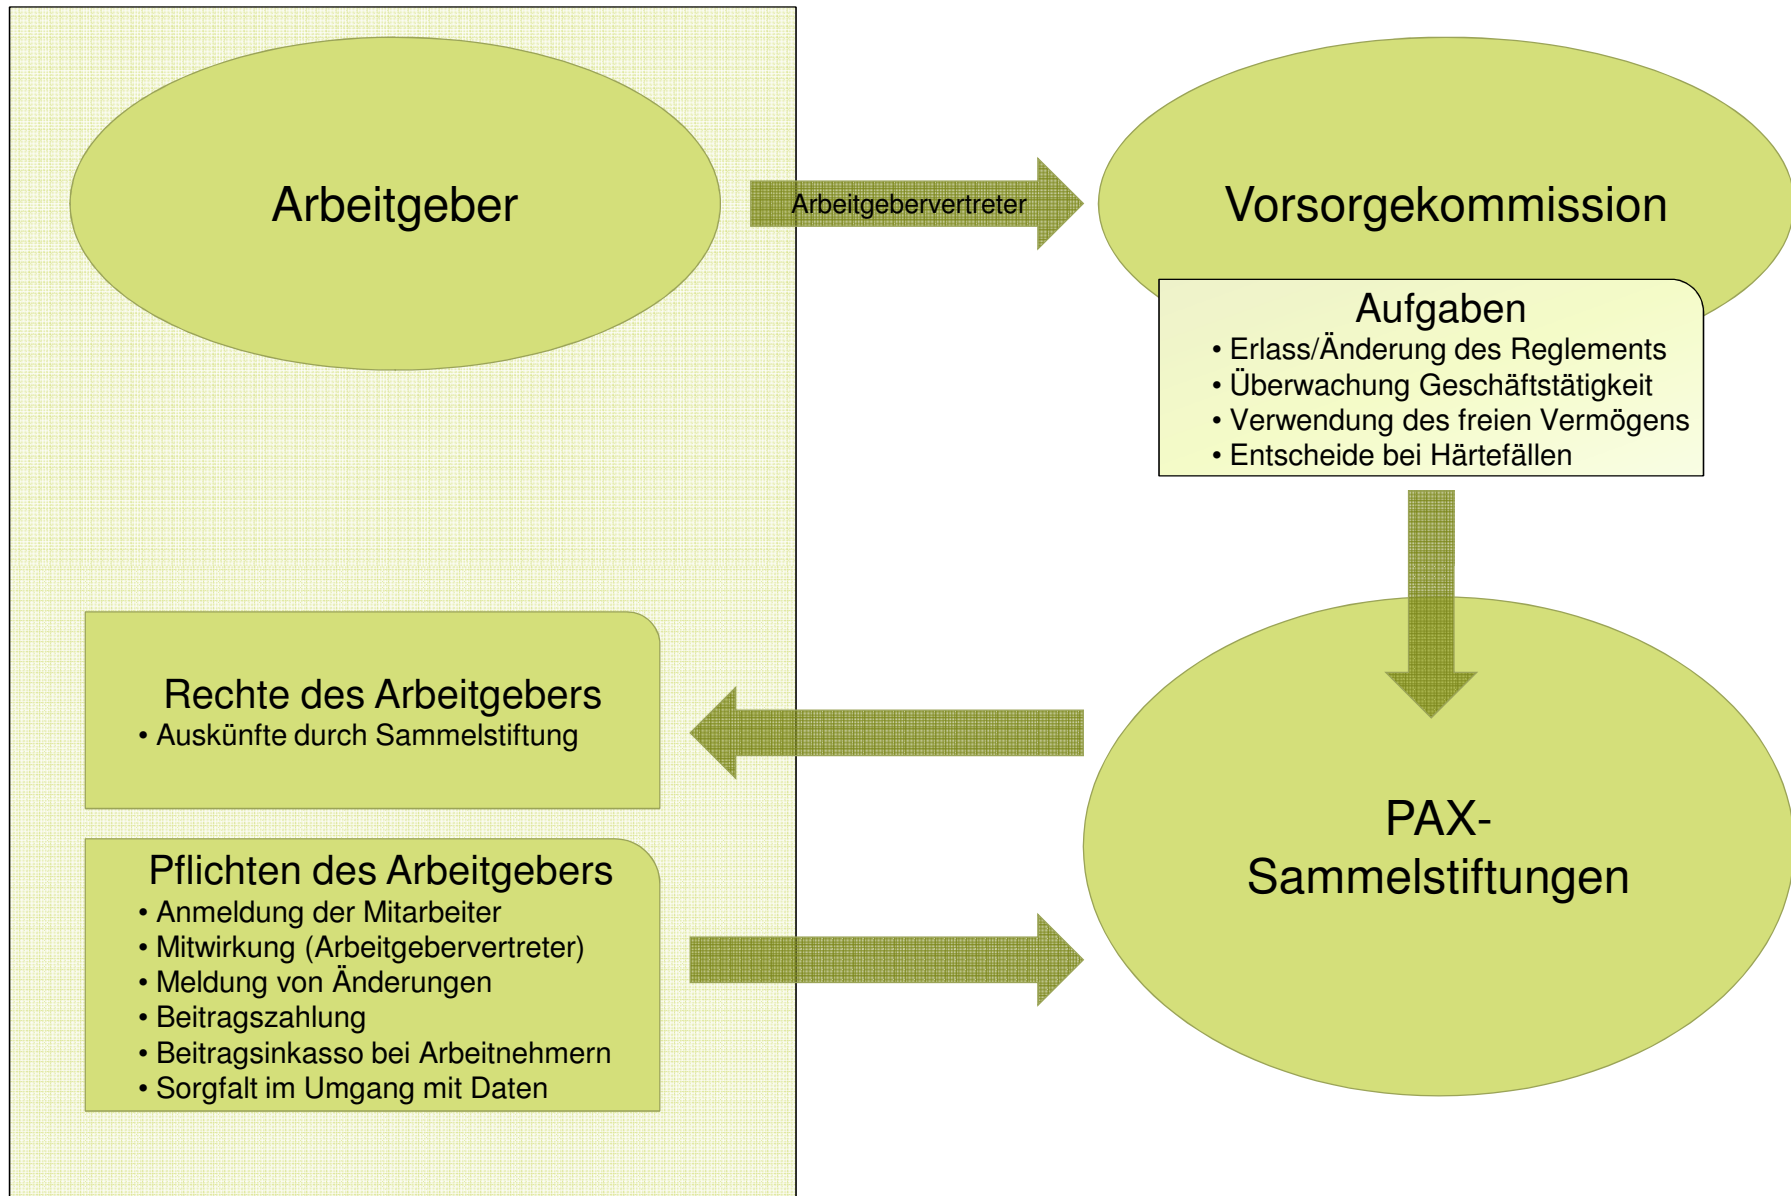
Arbeitgeber

Arbeitgebervertreter

Vorsorgekommission

Aufgaben
• Erlass/Änderung des Reglements
• Überwachung Geschäftstätigkeit
• Verwendung des freien Vermögens
• Entscheide bei Härtefällen

Rechte des Arbeitgebers
• Auskünfte durch Sammelstiftung

PAX-Sammelstiftungen

Pflichten des Arbeitgebers
• Anmeldung der Mitarbeiter
• Mitwirkung (Arbeitgebervertreter)
• Meldung von Änderungen
• Beitragszahlung
• Beitragsinkasso bei Arbeitnehmern
• Sorgfalt im Umgang mit Daten